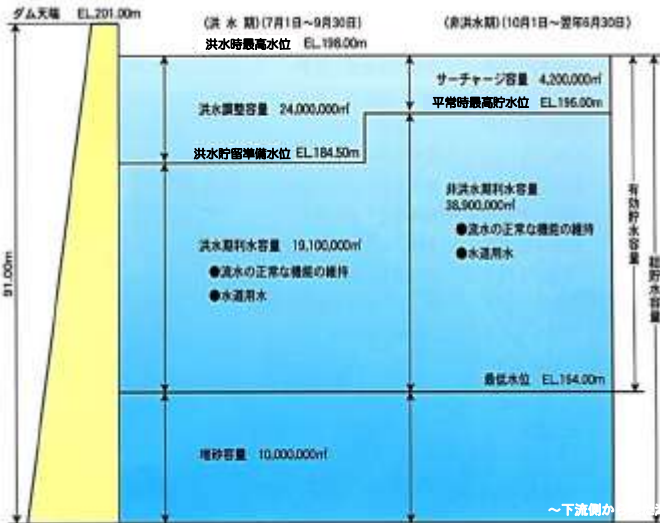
ダム天端 EL.201.00m

(洪 水 期) (7月1日～9月30日)

(非洪水期) (10月1日～翌年6月30日)

洪水時最高水位 EL.198.00m

サーチャージ容量 4,200,000㎥

平常時最高貯水位 EL.196.00m

洪水調整容量 24,000,000㎥

洪水貯留準備水位 EL.184.50m

非洪水期利水容量 38,900,000㎥

●流水の正常な機能の維持

●水道用水

洪水期利水容量 19,100,000㎥

●流水の正常な機能の維持

●水道用水

有効貯水容量

総貯水容量

91.00m

最低水位 EL.154.00m

堆砂容量 10,000,000㎥

～下流側か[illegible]